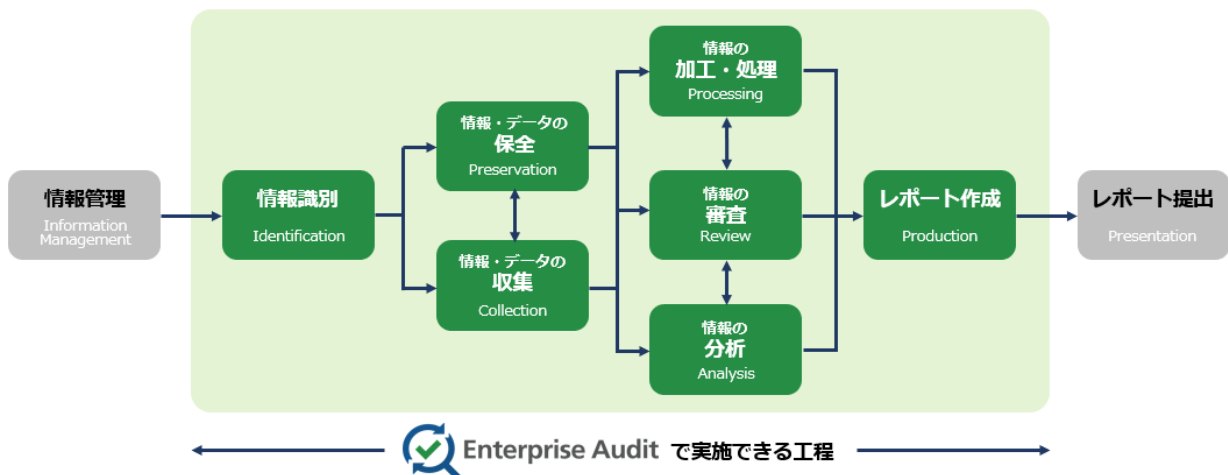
情報管理
Information Management

情報識別
Identification

情報・データの
保全
Preservation

情報・データの
収集
Collection

情報の
加工・処理
Processing

情報の
審査
Review

情報の
分析
Analysis

レポート作成
Production

レポート提出
Presentation

Enterprise Audit で実施できる工程